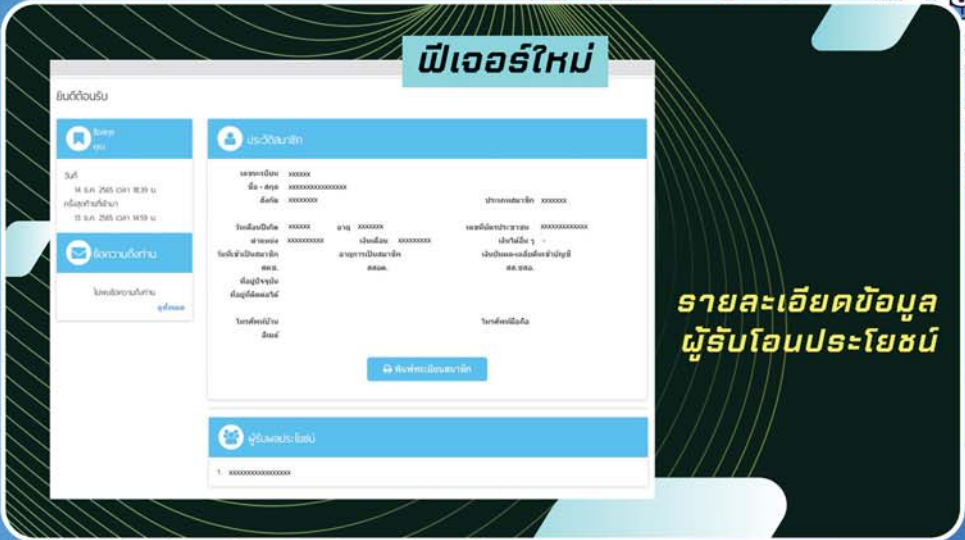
ฟีเจอร์ใหม่

ยินดีต้อนรับ

ยินดีต้อนรับ
คุณ

วันที่
14 ธ.ค. 2565 เวลา 18:39 น.
ครั้งสุดท้ายที่เข้ามา
13 ธ.ค. 2565 เวลา 14:59 น.

ข้อความถึงท่าน

ไม่พบข้อความถึงท่าน
ดูทั้งหมด

ประวัติสมาชิก

เลขทะเบียน xxxxxx
ชื่อ - สกุล xxxxxxxxxxxxxxx
สังกัด xxxxxxxx
ประเภทสมาชิก xxxxxxx
วันเดือนปีเกิด xxxxxx อายุ xxxxxxx
เลขที่บัตรประชาชน xxxxxxxxxxxxx
ตำแหน่ง xxxxxxxxxx เงินเดือน xxxxxxxxx
เงินได้อื่น ๆ -
วันที่เข้าเป็นสมาชิก อายุการเป็นสมาชิก
เงินปันผล-เฉลี่ยคืนเข้าบัญชี
สค.
สสอค.
สส.ชสอ.
ที่อยู่ปัจจุบัน
ที่อยู่ที่ติดต่อได้
โทรศัพท์บ้าน
โทรศัพท์มือถือ
อีเมล์

พิมพ์ทะเบียนสมาชิก

ผู้รับผลประโยชน์

1. xxxxxxxxxxxxxxxxx

รายละเอียดข้อมูล
ผู้รับโอนประโยชน์